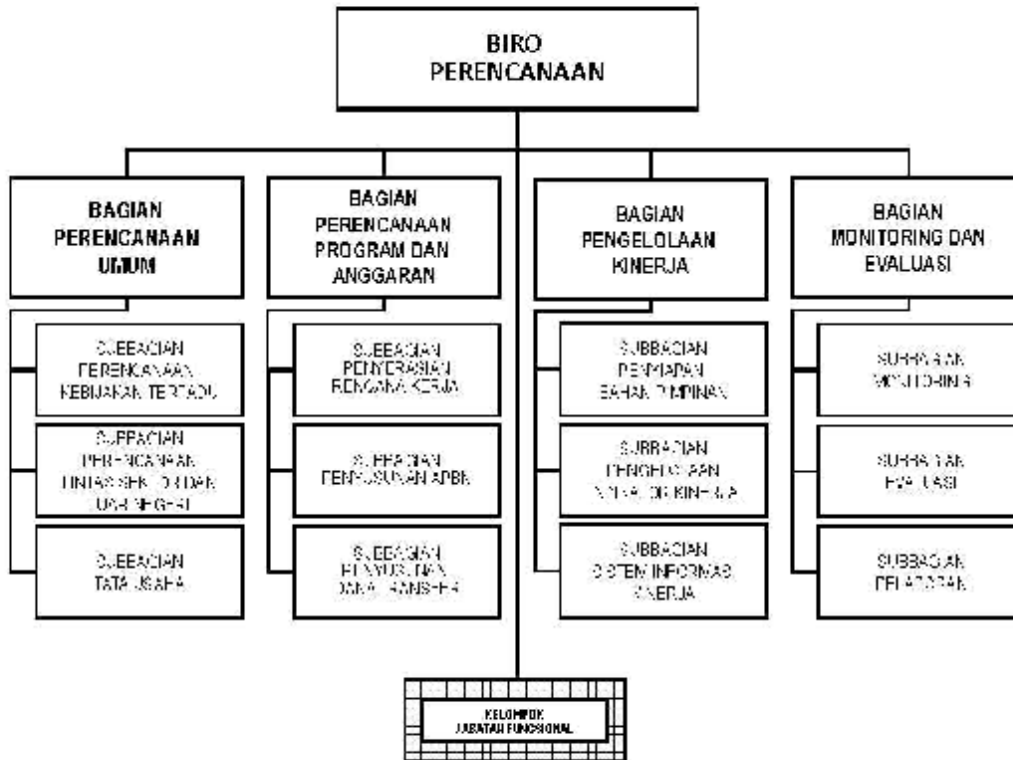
BIRO
PERENCANAAN

BAGIAN
PERENCANAAN
UMUM

SUBBAGIAN
PERENCANAAN
KEBIJAKAN TERPADU

SUBBAGIAN
PERENCANAAN
LINTAS SEKTOR DAN
UKPD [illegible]

SUBBAGIAN
TATA USAHA

BAGIAN
PERENCANAAN
PROGRAM DAN
ANGGARAN

SUBBAGIAN
PENYERASIAN
RENCANA KERJA

SUBBAGIAN
PENYUSUNAN APBN

SUBBAGIAN
PENYUSUNAN
DANA TRANSFER

BAGIAN
PENGELOLAAN
KINERJA

SUBBAGIAN
PENYIAPAN
BAHAN PIMPINAN

SUBBAGIAN
PENGELOLAAN
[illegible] KINERJA

SUBBAGIAN
SISTEM INFORMASI
KINERJA

BAGIAN
MONITORING DAN
EVALUASI

SUBBAGIAN
MONITORING

SUBBAGIAN
EVALUASI

SUBBAGIAN
PELAPORAN

KELOMPOK
JABATAN FUNGSIONAL